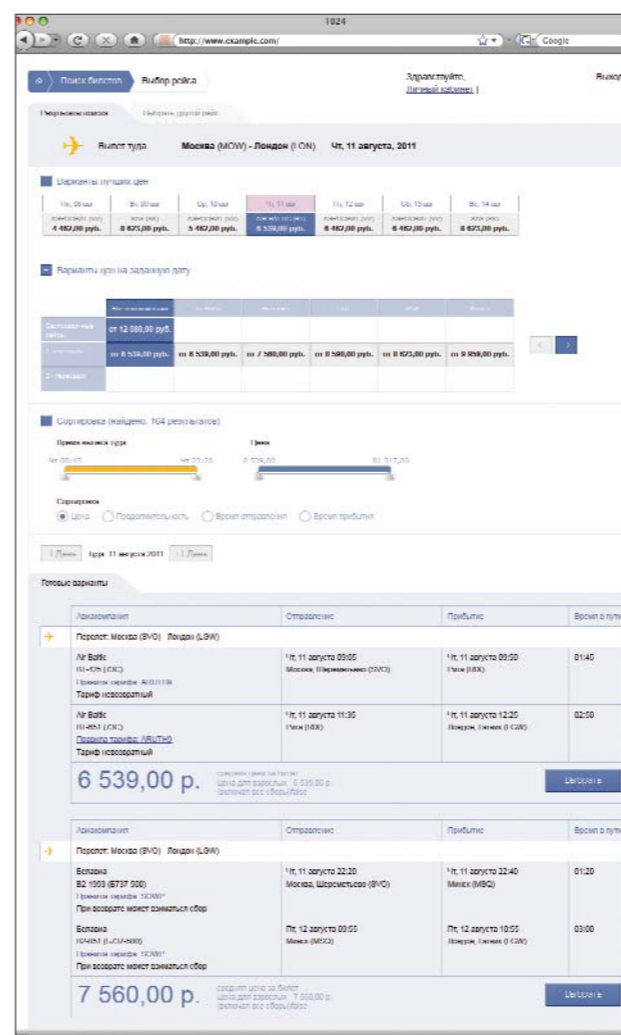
1024

http://www.example.com/

Google

Поиск билетов
Выбор рейса

Здравствуйте,
Личный кабинет |

Выход

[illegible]
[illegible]

Вылет туда
Москва (MOW) - Лондон (LON)
Чт, 11 августа, 2011

Варианты лучших цен

| Пн, 08 авг | Вт, 09 авг | Ср, 10 авг | Чт, 11 авг | Пт, 12 авг | Сб, 13 авг | Вс, 14 авг |
|---|---|---|---|---|---|---|
| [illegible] | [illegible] | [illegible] | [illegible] | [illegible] | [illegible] | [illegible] |
| 4 462,00 руб. | 8 673,00 руб. | 5 462,00 руб. | 6 539,00 руб. | 6 462,00 руб. | 6 462,00 руб. | 8 673,00 руб. |

Варианты цен на заданную дату

| | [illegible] | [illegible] | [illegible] | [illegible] | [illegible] | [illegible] |
|---|---|---|---|---|---|---|
| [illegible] | от 12 080,00 руб. | | | | | |
| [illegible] | от 6 539,00 руб. | от 6 539,00 руб. | от 7 560,00 руб. | от 8 560,00 руб. | от 8 673,00 руб. | от 9 959,00 руб. |
| 2 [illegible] | | | | | | |

Сортировка (найдено: 164 результатов)

Время вылета туда
Чт 00:45
Чт 22:20

Цена
6 539,00
81 317,00

Сортировка
Цена
Продолжительность
Время отправления
Время прибытия

-1 День
Туда: 11 августа 2011
+1 День

Готовые варианты

| Авиакомпания | Отправление | Прибытие | Время в пути |
|---|---|---|---|
| Перелет: Москва (SVO) Лондон (LGW) | | | |
| Air Baltic BT-425 (CRJ) Правила тарифа: ABURTH Тариф невозвратный | Чт, 11 августа 09:05 Москва, Шереметьево (SVO) | Чт, 11 августа 09:50 Рига (RIX) | 01:45 |
| Air Baltic BT-651 (CRJ) Правила тарифа: ABURTH Тариф невозвратный | Чт, 11 августа 11:35 Рига (RIX) | Чт, 11 августа 12:25 Лондон, Гатвик (LGW) | 02:50 |

6 539,00 р.
средняя цена за билет
Цена для взрослых 6 539,00 р.
(включая все сборы/taxes)

Выбрать

| Авиакомпания | Отправление | Прибытие | Время в пути |
|---|---|---|---|
| Перелет: Москва (SVO) Лондон (LGW) | | | |
| Белавиа B2 1903 (B737 500) Правила тарифа: SCWR* При возврате может взиматься сбор | Чт, 11 августа 22:20 Москва, Шереметьево (SVO) | Чт, 11 августа 22:40 Минск (MSQ) | 01:20 |
| Белавиа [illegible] Правила тарифа: SCWR* При возврате может взиматься сбор | Пт, 12 августа 09:55 Минск (MSQ) | Пт, 12 августа 10:55 Лондон, Гатвик (LGW) | 03:00 |

7 560,00 р.
средняя цена за билет
Цена для взрослых 7 560,00 р.
(включая все сборы/taxes)

Выбрать